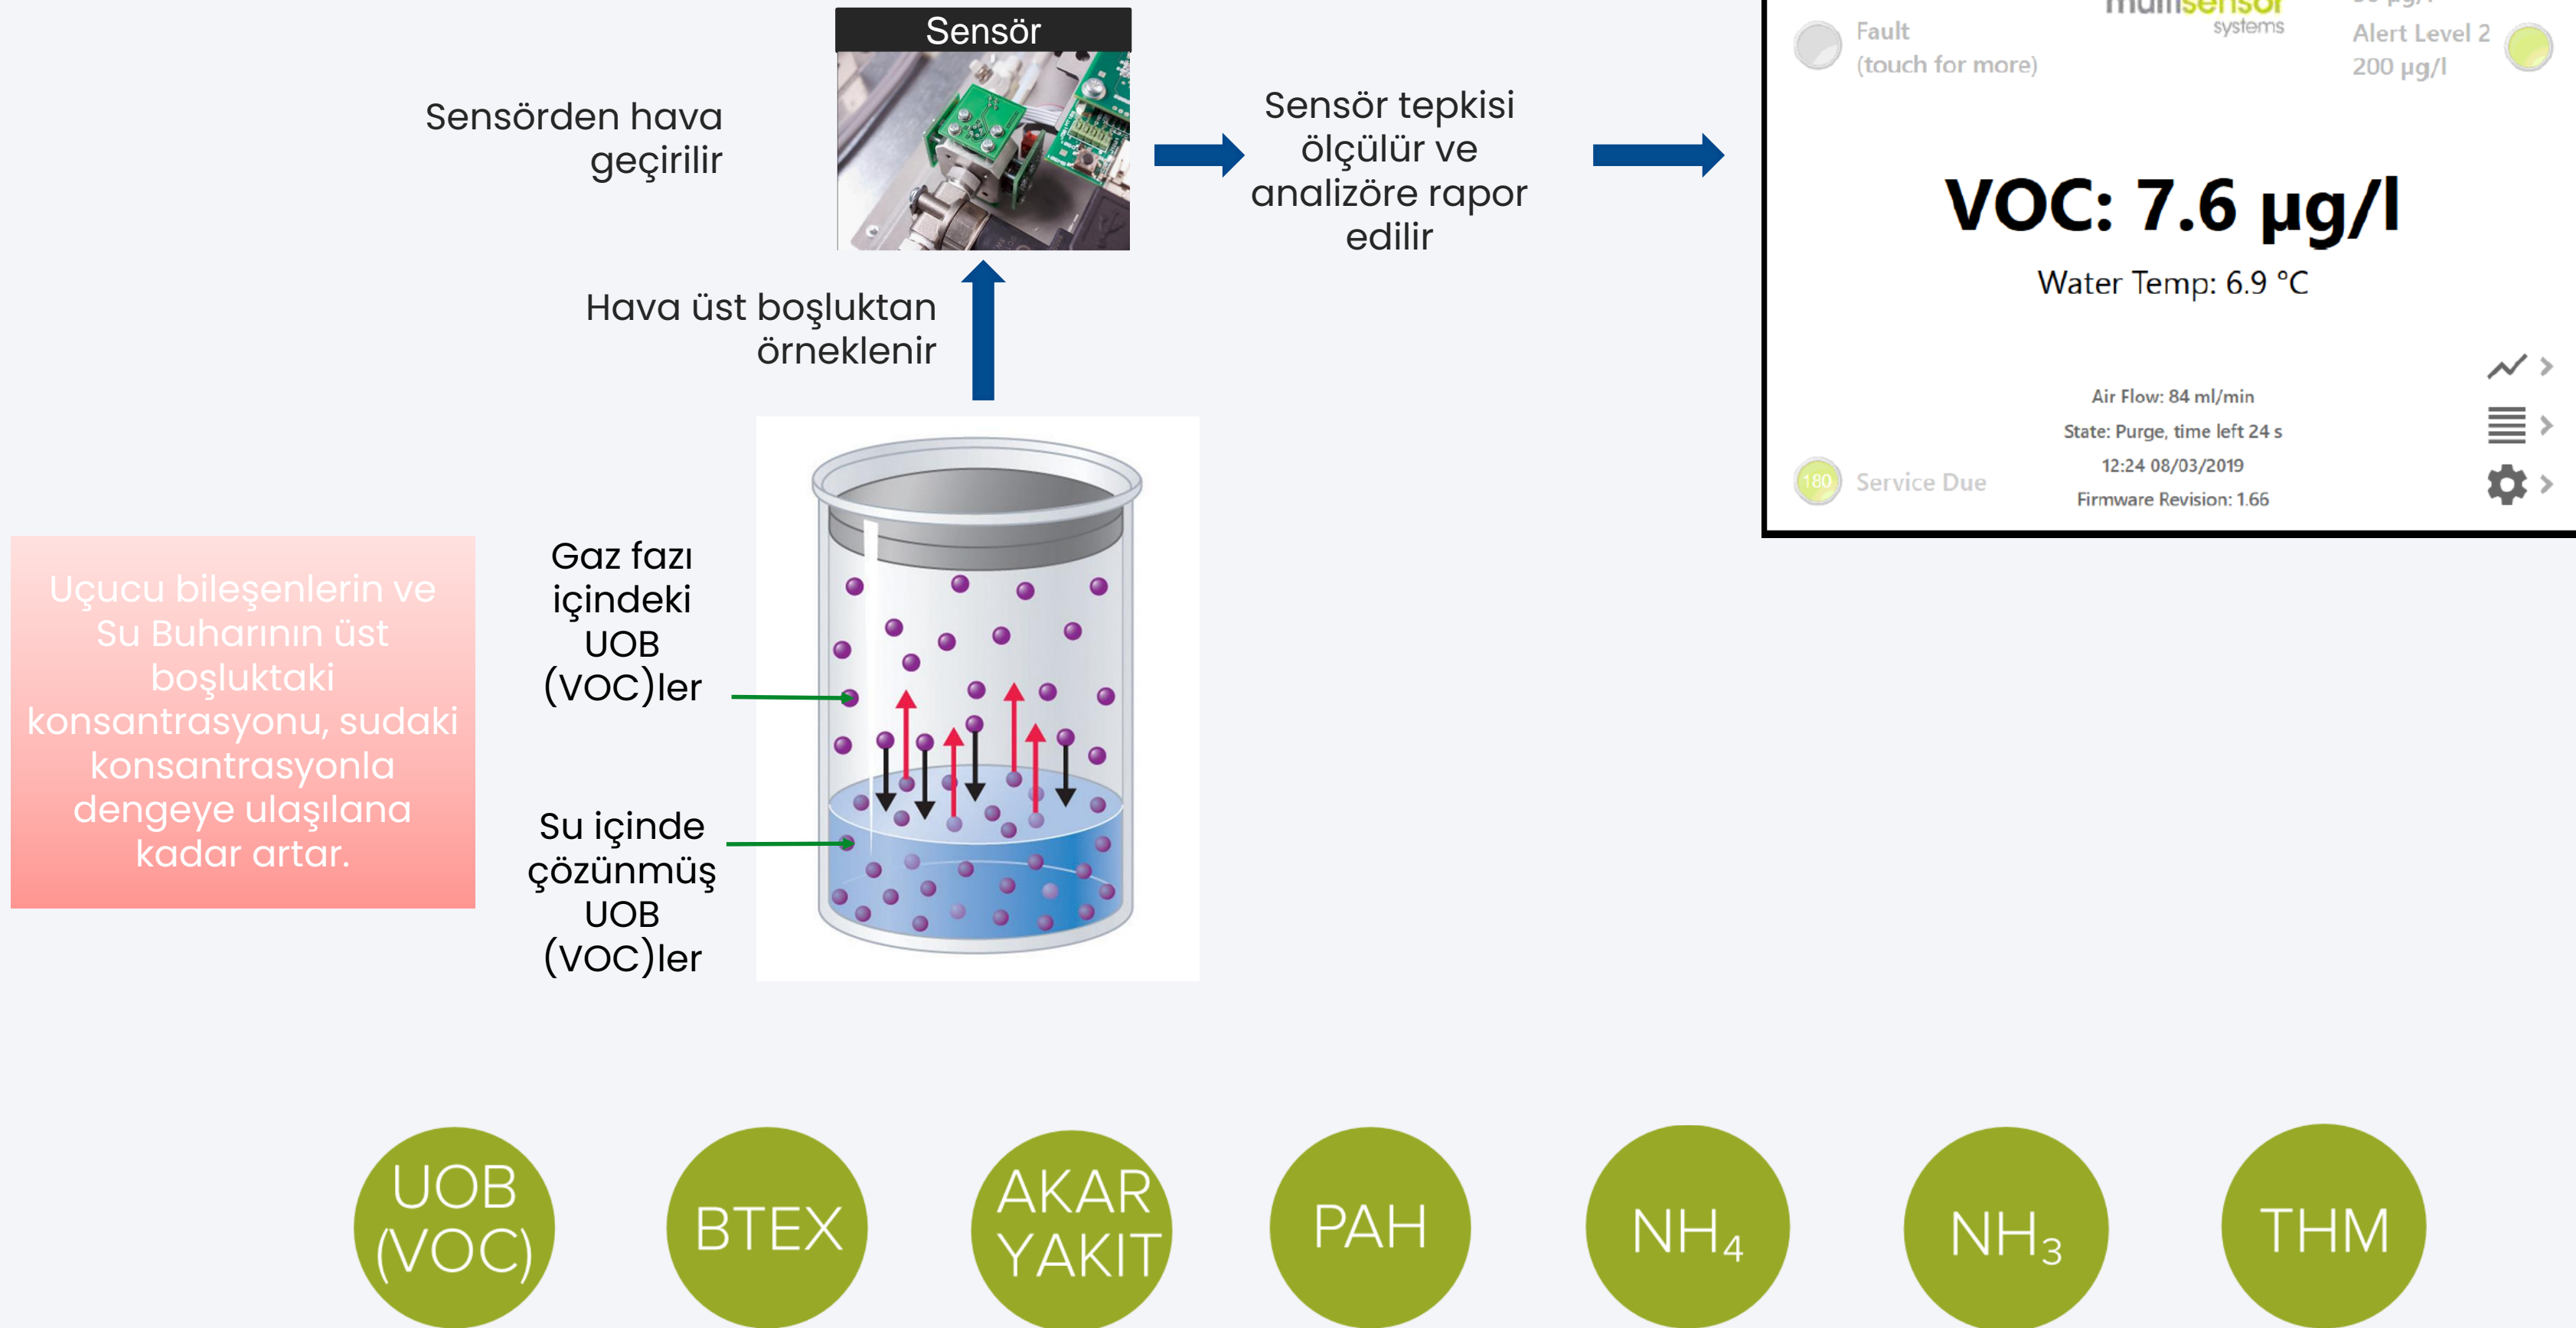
Sensör

Sensörden hava geçirilir

Sensör tepkisi ölçülür ve analizöre rapor edilir

Fault
(touch for more)

multisensor
systems

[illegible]

Alert Level 2
200 µg/l

VOC: 7.6 µg/l

Water Temp: 6.9 °C

Air Flow: 84 ml/min
State: Purge, time left 24 s
12:24 08/03/2019
Firmware Revision: 1.66

180
Service Due

Hava üst boşluktan örneklenir

Uçucu bileşenlerin ve Su Buharının üst boşluktaki konsantrasyonu, sudaki konsantrasyonla dengeye ulaşılana kadar artar.

Gaz fazı içindeki UOB (VOC)ler

Su içinde çözünmüş UOB (VOC)ler

UOB (VOC)

BTEX

AKAR YAKIT

PAH

$NH_4$

$NH_3$

THM